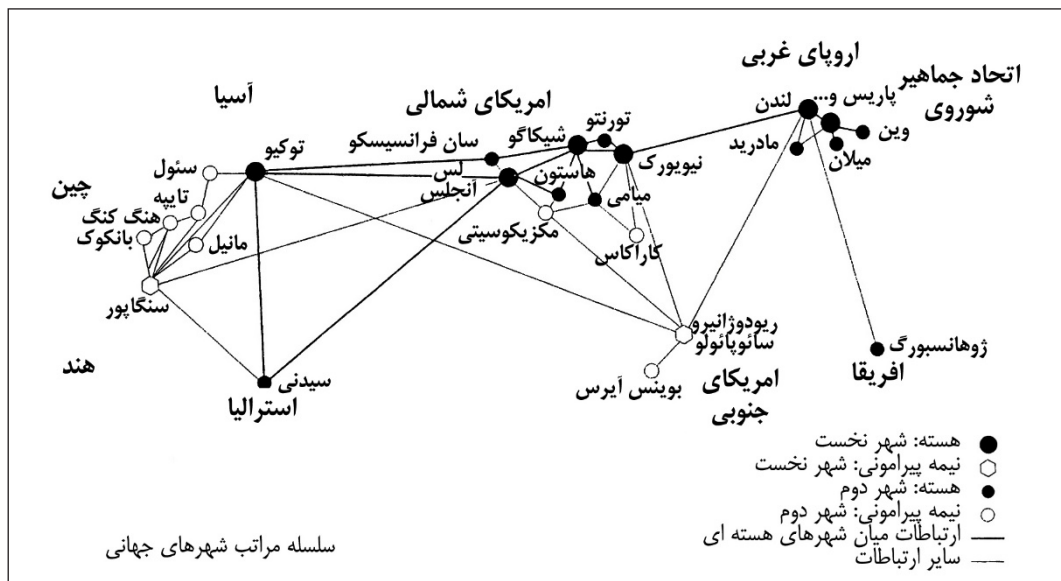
اروپای غربی
اتحاد جماهیر شوروی
آسیا
امریکای شمالی
پاریس و...
لندن
وین
میلان
مادرید
تورنتو
شیکاگو
سان فرانسیسکو
نیویورک
توکیو
سئول
لس آنجلس
هاستون
میامی
چین
تایپه
هنگ کنگ
بانکوک
مانیل
مکزیکوسیتی
کاراکاس
سنگاپور
ریودوژانیرو
سائوپائولو
ژوهانسبورگ
هند
سیدنی
استرالیا
بوینس آیرس
امریکای جنوبی
افریقا
هسته: شهر نخست
نیمه پیرامونی: شهر نخست
هسته: شهر دوم
نیمه پیرامونی: شهر دوم
ارتباطات میان شهرهای هسته ای
سایر ارتباطات
سلسله مراتب شهرهای جهانی